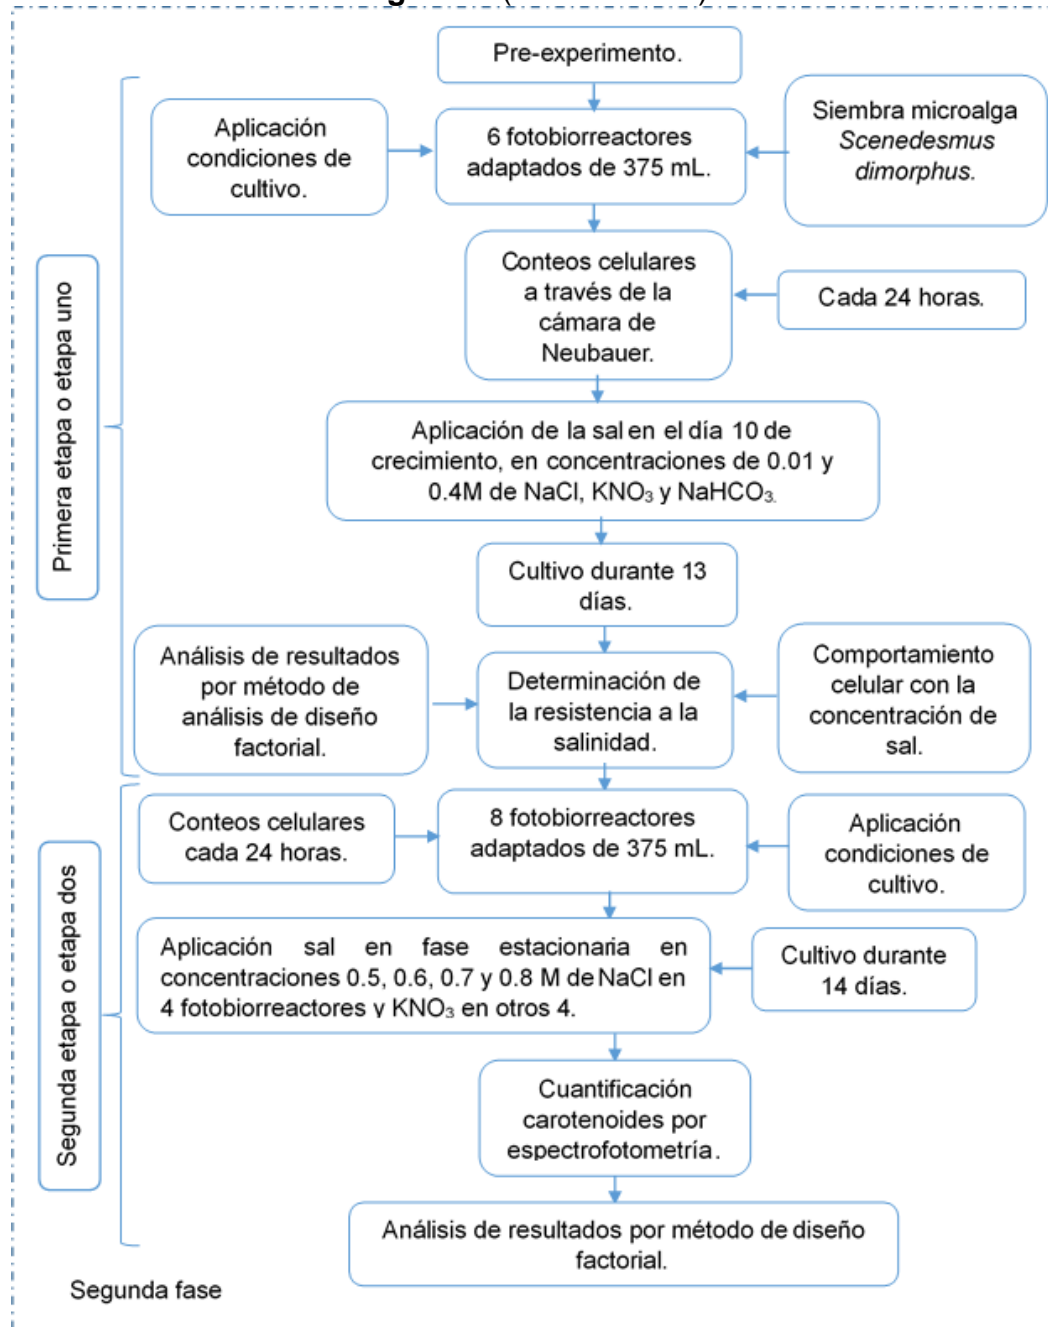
Primera etapa o etapa uno

Pre-experimento.

Aplicación condiciones de cultivo.

6 fotobiorreactores adaptados de 375 mL.

Siembra microalga *Scenedesmus dimorphus*.

Conteos celulares a través de la cámara de Neubauer.

Cada 24 horas.

Aplicación de la sal en el día 10 de crecimiento, en concentraciones de 0.01 y 0.4M de NaCl, $KNO_3$ y $NaHCO_3$.

Cultivo durante 13 días.

Análisis de resultados por método de análisis de diseño factorial.

Determinación de la resistencia a la salinidad.

Comportamiento celular con la concentración de sal.

Segunda etapa o etapa dos

Conteos celulares cada 24 horas.

8 fotobiorreactores adaptados de 375 mL.

Aplicación condiciones de cultivo.

Aplicación sal en fase estacionaria en concentraciones 0.5, 0.6, 0.7 y 0.8 M de NaCl en 4 fotobiorreactores y $KNO_3$ en otros 4.

Cultivo durante 14 días.

Cuantificación carotenoides por espectrofotometría.

Análisis de resultados por método de diseño factorial.

Segunda fase